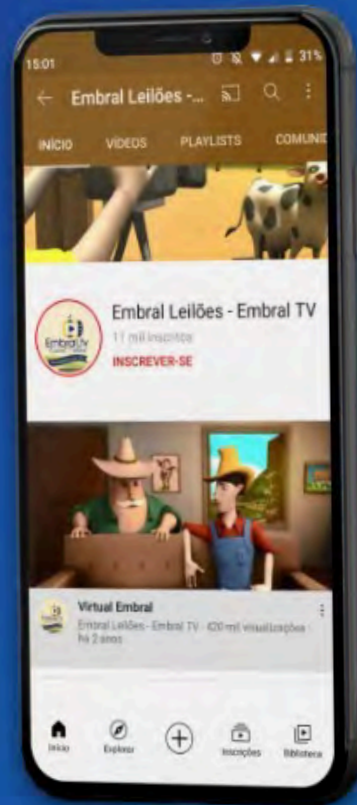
15:01
31%
Embral Leilões -...
INÍCIO
VÍDEOS
PLAYLISTS
COMUNI
Embral Leilões - Embral TV
11 mil inscritos
INSCREVER-SE
EmbralTV
Virtual Embral
Embral Leilões - Embral TV · 420 mil visualizações · há 2 anos
Início
Explorar
Inscrições
Biblioteca